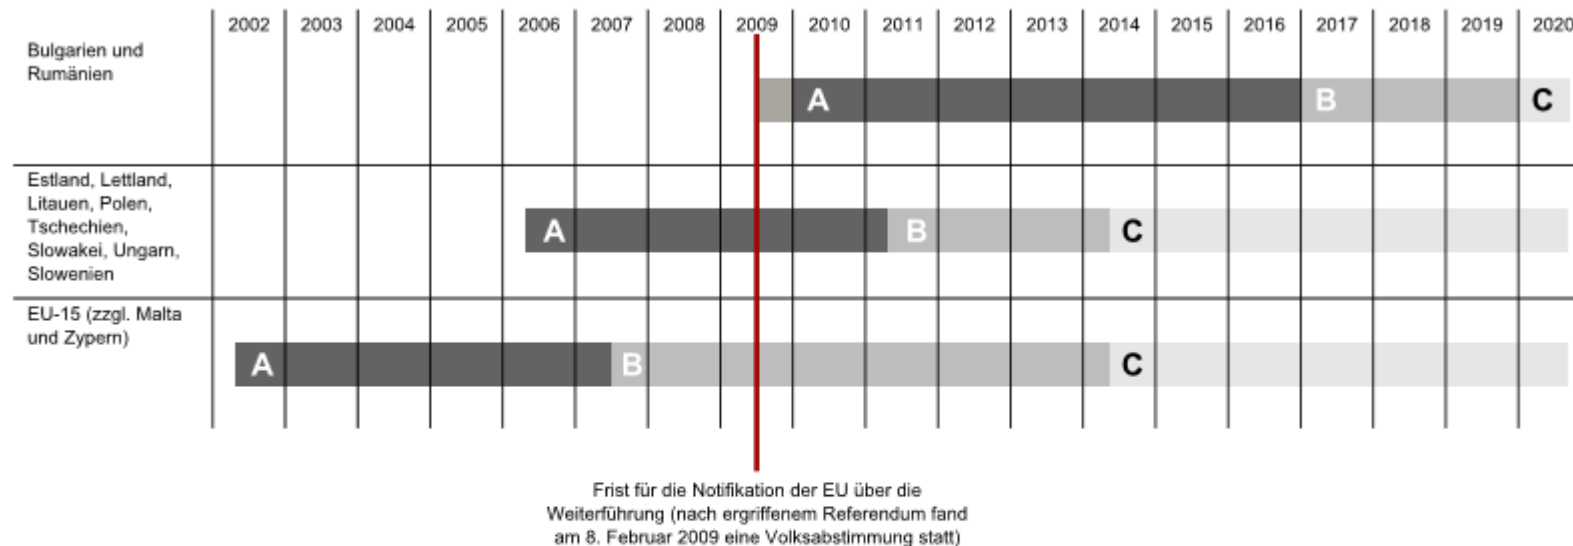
| | 2002 | 2003 | 2004 | 2005 | 2006 | 2007 | 2008 | 2009 | 2010 | 2011 | 2012 | 2013 | 2014 | 2015 | 2016 | 2017 | 2018 | 2019 | 2020 |
|---|---|---|---|---|---|---|---|---|---|---|---|---|---|---|---|---|---|---|---|
| Bulgarien und Rumänien | | | | | | | | | A | | | | | | | B | | | C |
| Estland, Lettland, Litauen, Polen, Tschechien, Slowakei, Ungarn, Slowenien | | | | | A | | | | | B | | | C | | | | | | |
| EU-15 (zzgl. Malta und Zypern) | A | | | | | B | | | | | | | C | | | | | | |

Frist für die Notifikation der EU über die Weiterführung (nach ergriffenem Referendum fand am 8. Februar 2009 eine Volksabstimmung statt)